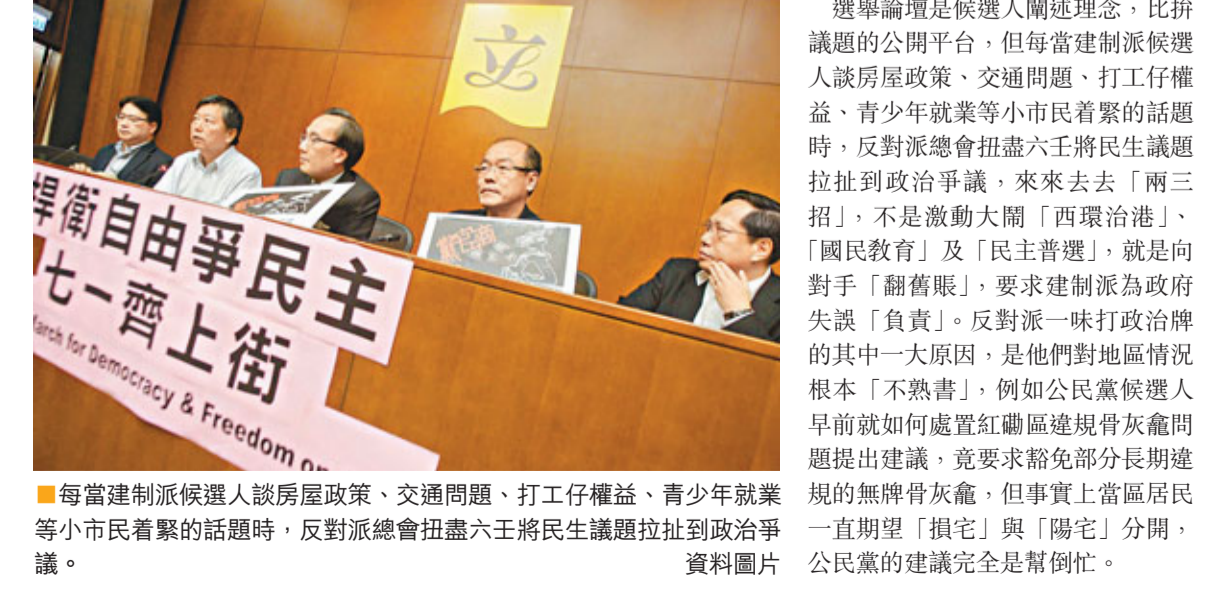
立

捍衛自由爭民主
七一齊上街
March for Democracy & Freedom on

■每當建制派候選人談房屋政策、交通問題、打工仔權益、青少年就業等小市民着緊的話題時，反對派總會扭盡六壬將民生議題拉扯到政治爭議。 資料圖片

選舉論壇是候選人闡述理念，比拼議題的公開平台，但每當建制派候選人談房屋政策、交通問題、打工仔權益、青少年就業等小市民着緊的話題時，反對派總會扭盡六壬將民生議題拉扯到政治爭議，來來去去「兩三招」，不是激動大鬧「西環治港」、「國民教育」及「民主普選」，就是向對手「翻舊賬」，要求建制派為政府失誤「負責」。反對派一味打政治牌的其中一大原因，是他們對地區情況根本「不熟書」，例如公民黨候選人早前就如何處置紅磡區違規骨灰龕問題提出建議，竟要求豁免部分長期違規的無牌骨灰龕，但事實上當區居民一直期望「損宅」與「陽宅」分開，公民黨的建議完全是幫倒忙。